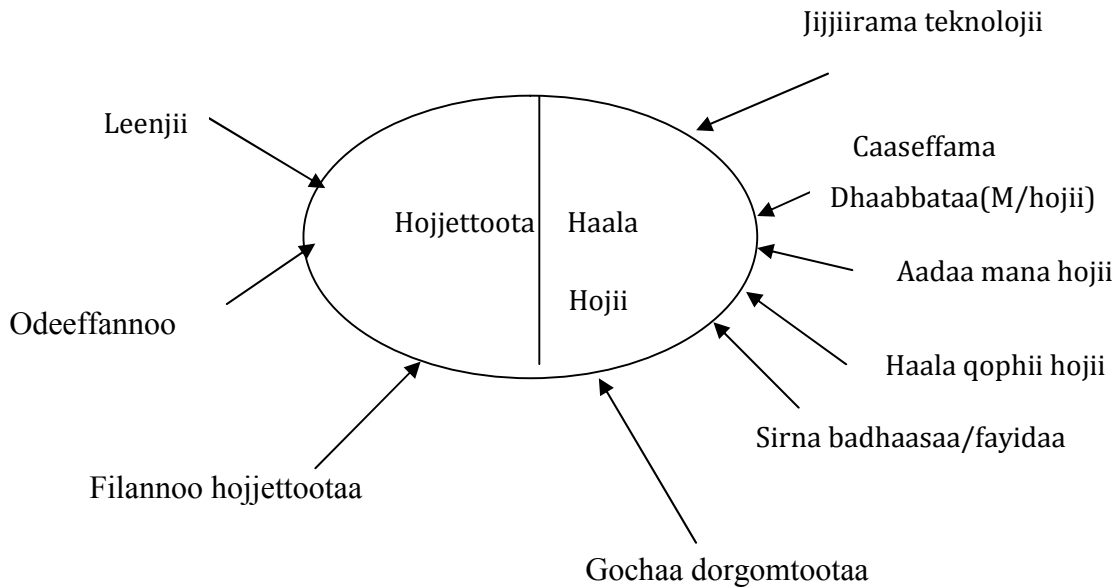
Jijjiirama teknolojii

Leenjii

Caaseffama

Dhaabbataa(M/hojii)

Hojjettoota

Haala

Hojii

Aadaa mana hojii

Odeeffannoo

Haala qophii hojii

Sirna badhaasaa/fayidaa

Filannoo hojjettootaa

Gochaa dorgomtootaa